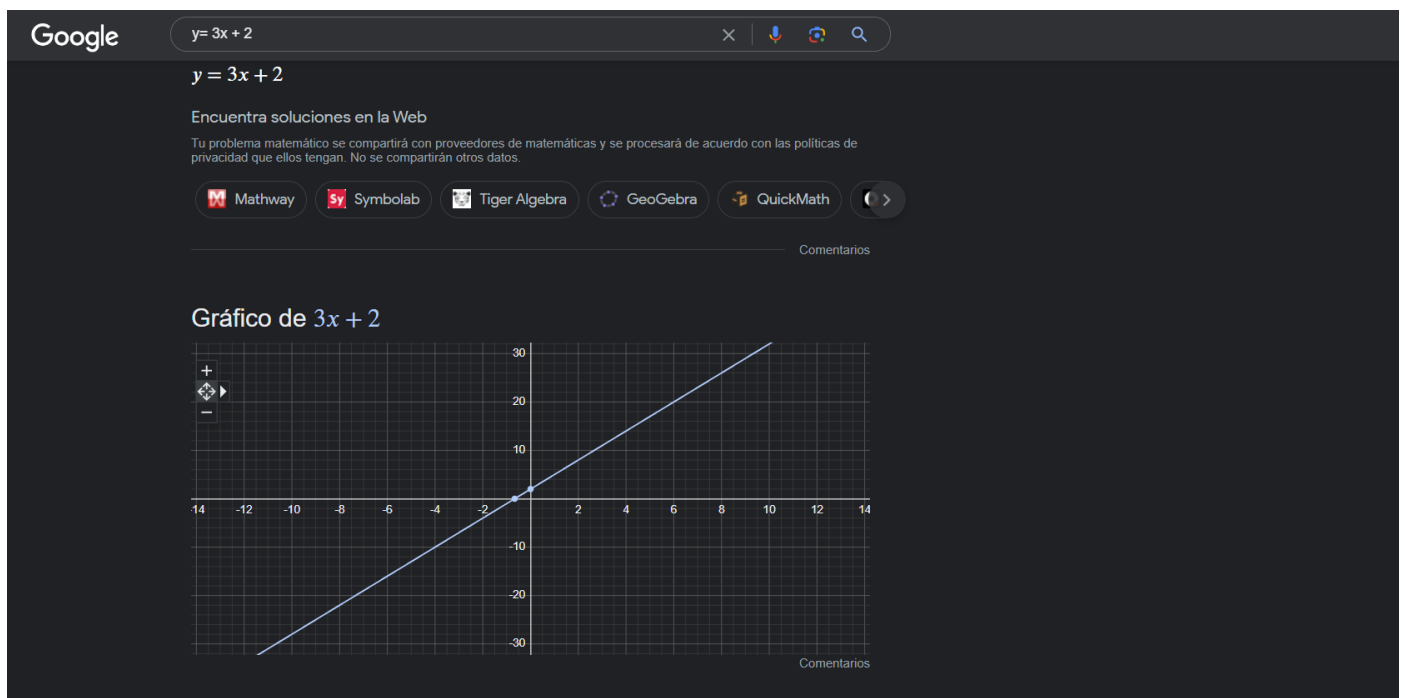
Google

y= 3x + 2

$y = 3x + 2$

Encuentra soluciones en la Web

Tu problema matemático se compartirá con proveedores de matemáticas y se procesará de acuerdo con las políticas de privacidad que ellos tengan. No se compartirán otros datos.

Mathway Symbolab Tiger Algebra GeoGebra QuickMath

Comentarios

Gráfico de $3x + 2$

+
−

30
20
10
-10
-20
-30

-14 -12 -10 -8 -6 -4 -2 2 4 6 8 10 12 14

Comentarios